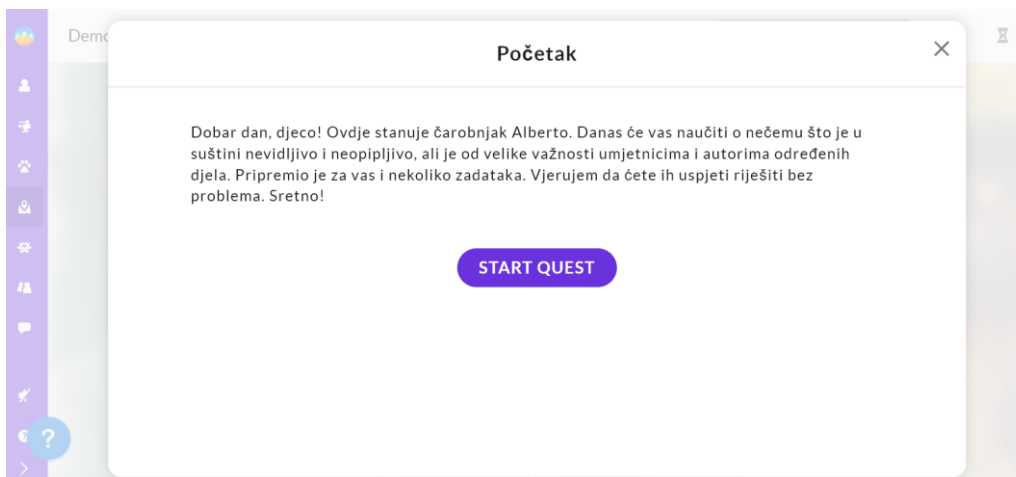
Demo

Početak

Dobar dan, djeco! Ovdje stanuje čarobnjak Alberto. Danas će vas naučiti o nečemu što je u suštini nevidljivo i neopipljivo, ali je od velike važnosti umjetnicima i autorima određenih djela. Pripremio je za vas i nekoliko zadataka. Vjerujem da ćete ih uspjeti riješiti bez problema. Sretno!

START QUEST

?